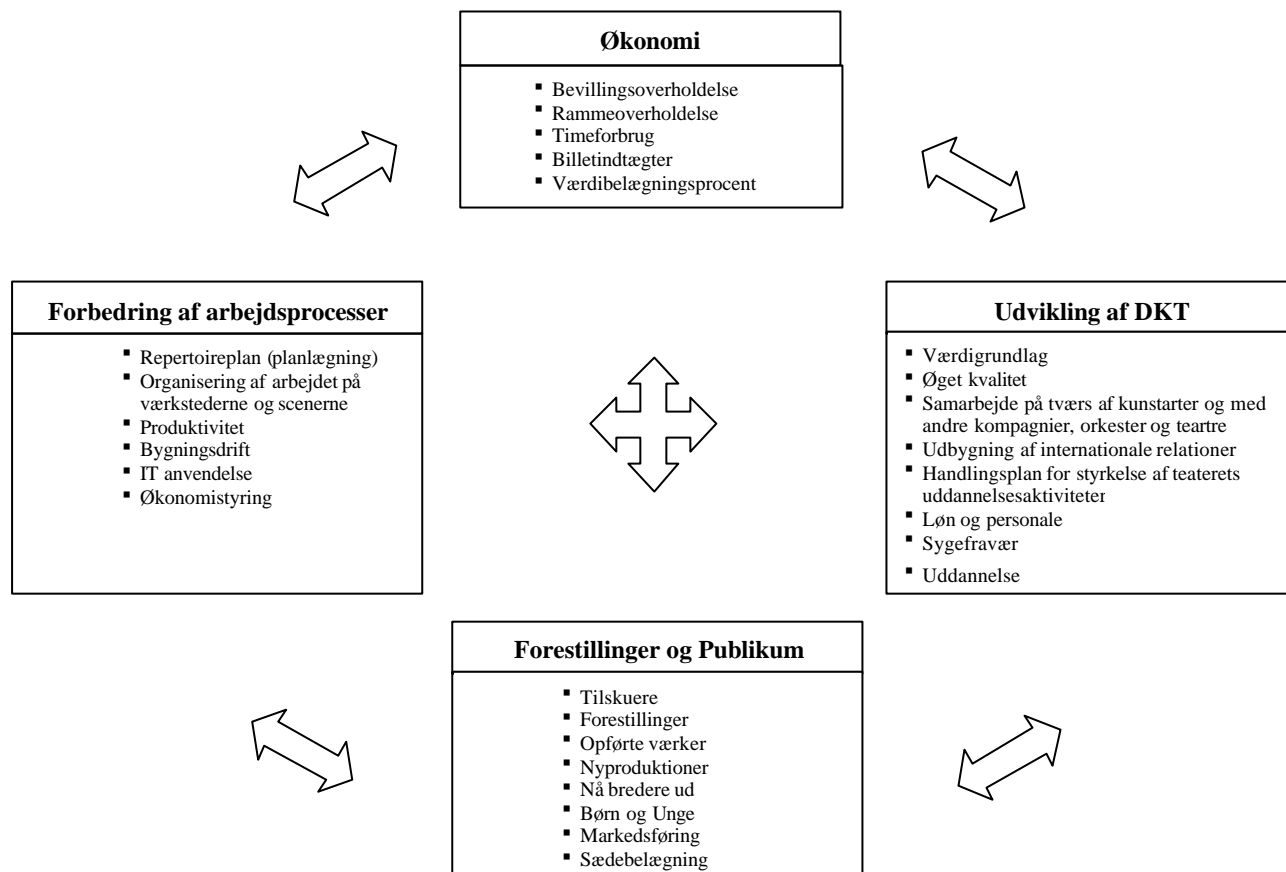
**Økonomi**

- Bevillingsoverholdelse
- Rammeoverholdelse
- Timeforbrug
- Billetindtægter
- Værdibelægningsprocent

**Forbedring af arbejdsprocesser**

- Repertoireplan (planlægning)
- Organisering af arbejdet på værkstederne og scenerne
- Produktivitet
- Bygningsdrift
- IT anvendelse
- Økonomistyring

**Udvikling af DKT**

- Værdigrundlag
- Øget kvalitet
- Samarbejde på tværs af kunstarter og med andre kompagnier, orkester og teartre
- Udbygning af internationale relationer
- Handlingsplan for styrkelse af teaterets uddannelsesaktiviteter
- Løn og personale
- Sygefravær
- Uddannelse

**Forestillinger og Publikum**

- Tilskuere
- Forestillinger
- Opførte værker
- Nyproduktioner
- Nå bredere ud
- Børn og Unge
- Markedsføring
- Sædebelægning